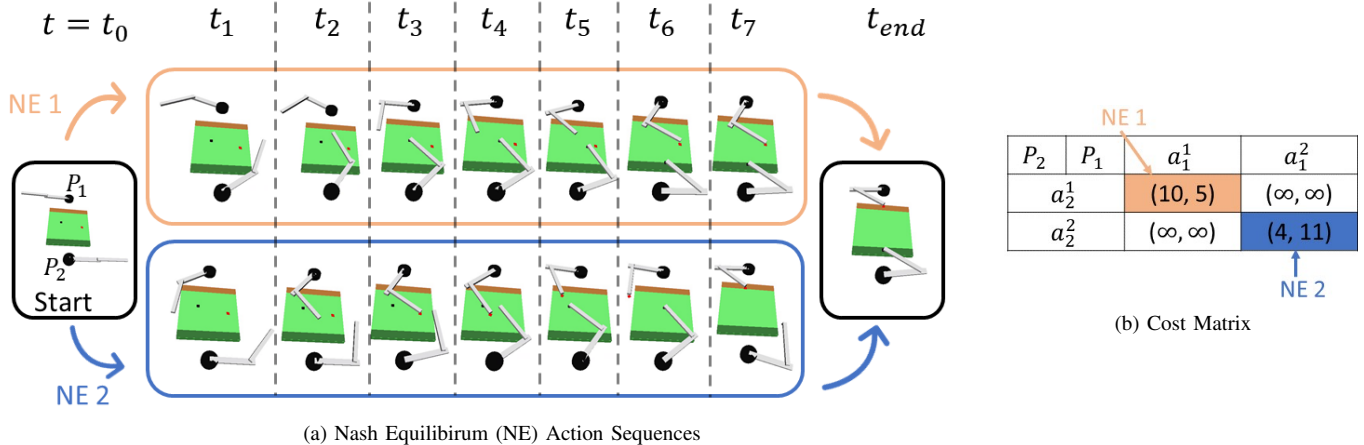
$t = t_0$ $t_1$ $t_2$ $t_3$ $t_4$ $t_5$ $t_6$ $t_7$ $t_{end}$

NE 1

$P_1$

$P_2$

Start

NE 2

NE 1

| $P_2$ $P_1$ | $a_1^1$ | $a_1^2$ |
|---|---|---|
| $a_2^1$ | (10, 5) | $(\infty, \infty)$ |
| $a_2^2$ | $(\infty, \infty)$ | (4, 11) |

NE 2

(a) Nash Equilibirum (NE) Action Sequences

(b) Cost Matrix